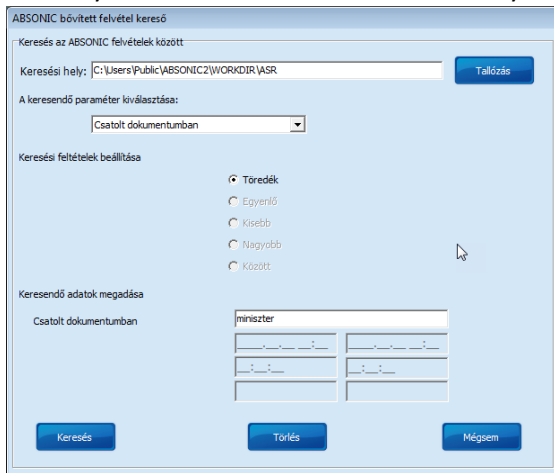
ABSONIC bővített felvétel kereső

Keresés az ABSONIC felvételek között

Keresési hely: C:\Users\Public\ABSONIC2\WORKDIR\ASR

Tallózás

A keresendő paraméter kiválasztása:

Csatolt dokumentumban

Keresési feltételek beállítása

Töredék

Egyenlő

Kisebb

Nagyobb

Között

Keresendő adatok megadása

Csatolt dokumentumban

miniszter

__.__.__ __:__

__.__.__ __:__

__:__:__

__:__:__

Keresés

Törlés

Mégsem